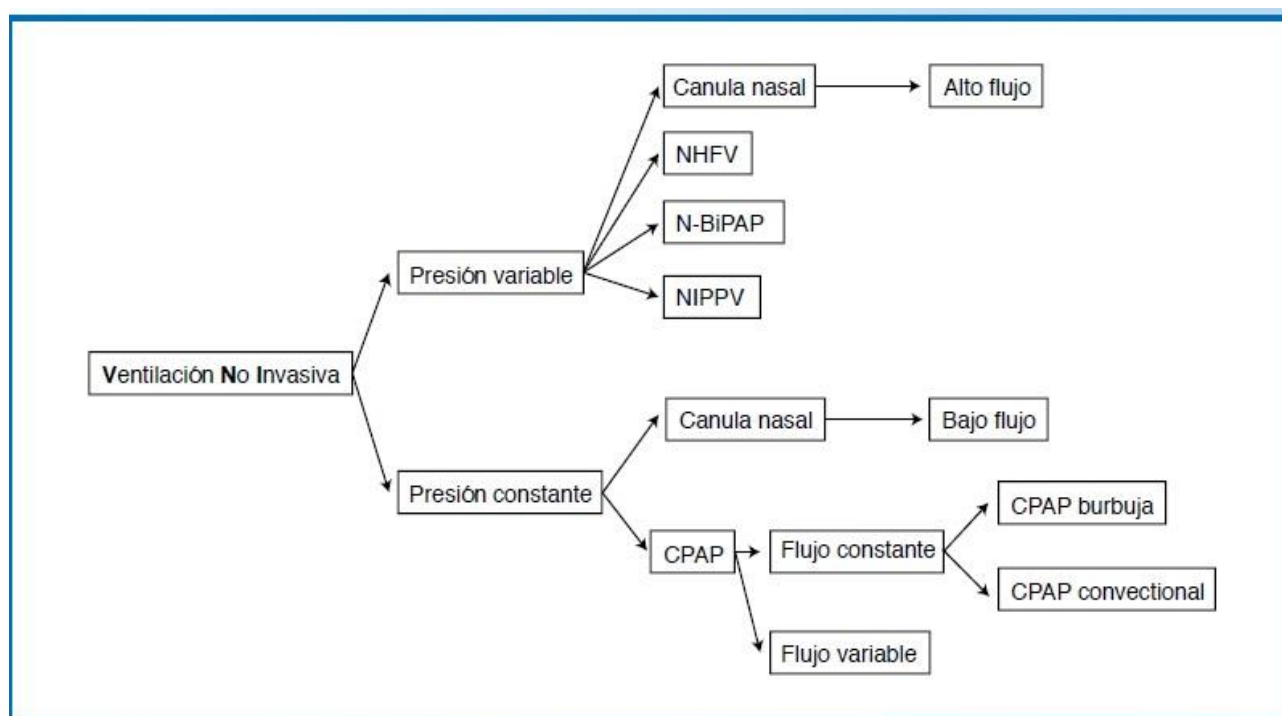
Ventilación No Invasiva

Presión variable

Canula nasal

Alto flujo

NHFV

N-BiPAP

NIPPV

Presión constante

Canula nasal

Bajo flujo

CPAP

Flujo constante

CPAP burbuja

CPAP convectional

Flujo variable